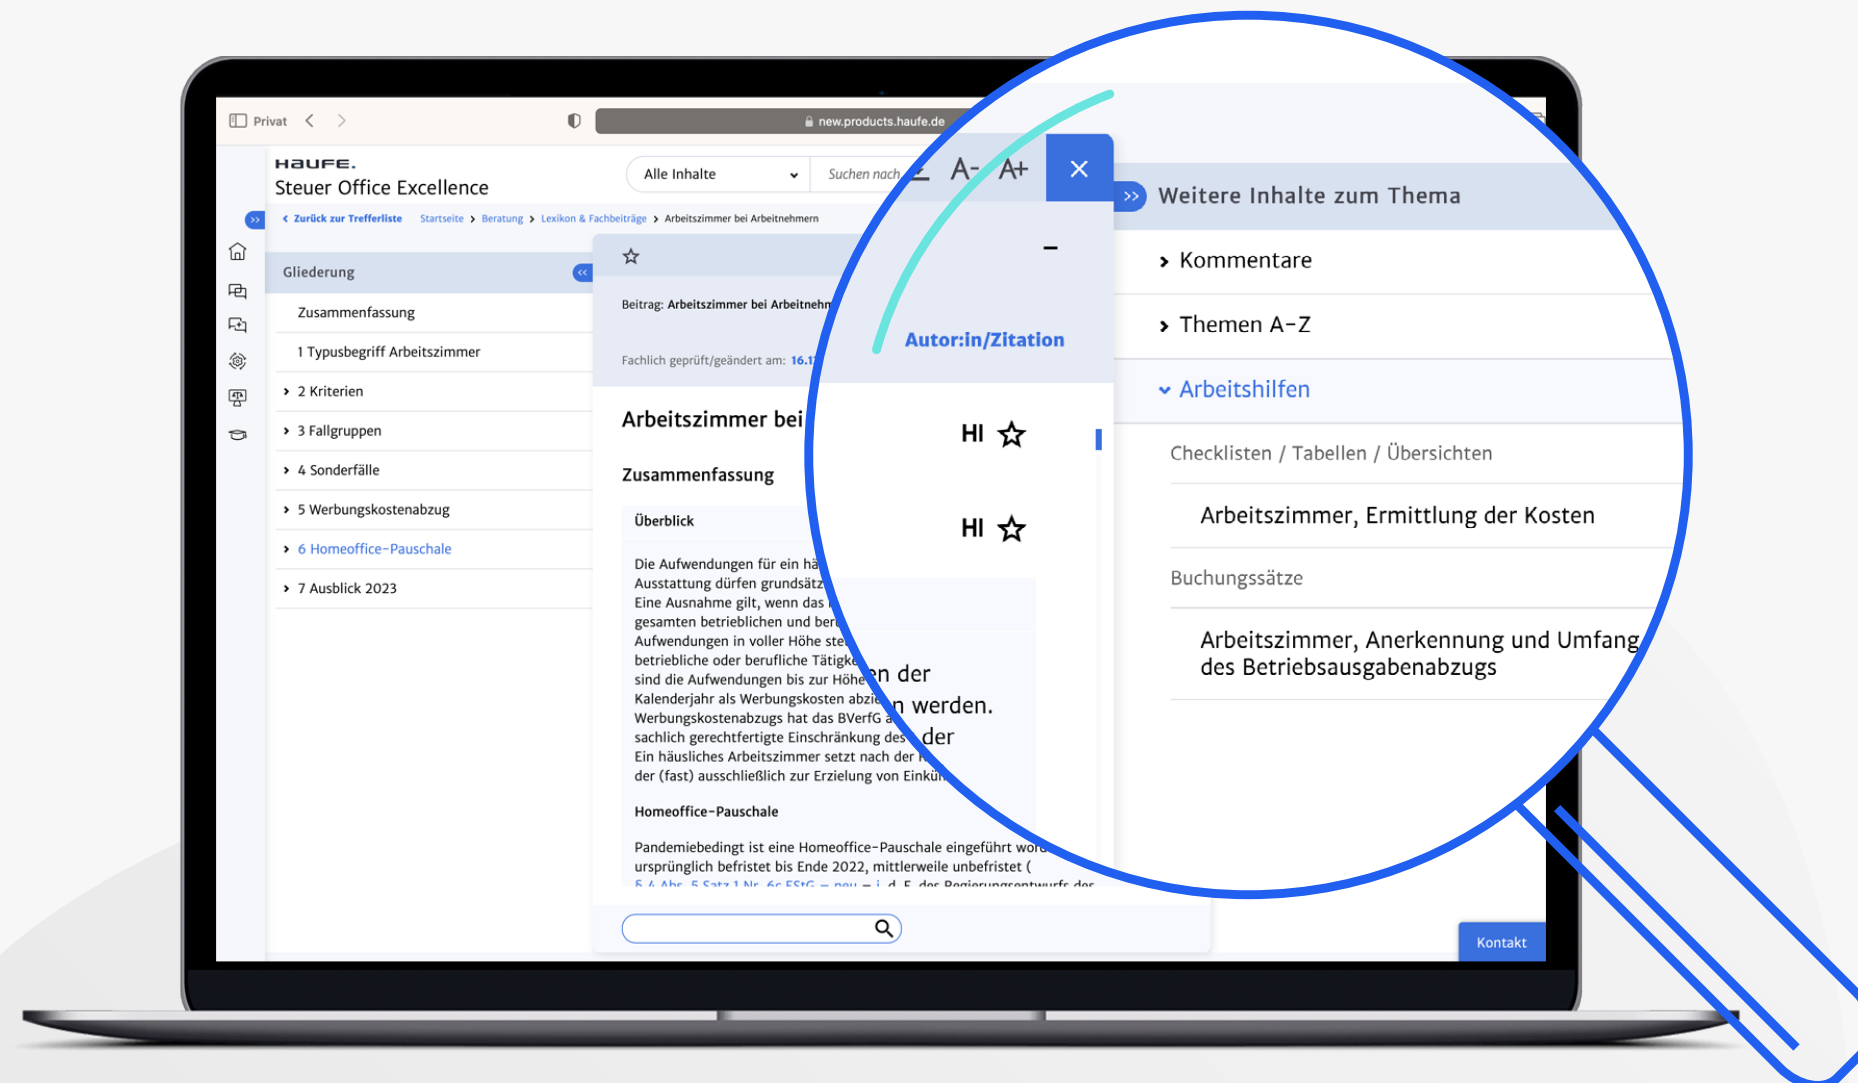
Privat

new.products.haufe.de

HAUFE.
Steuer Office Excellence

Alle Inhalte

Suchen nach

A- A+

Zurück zur Trefferliste   Startseite › Beratung › Lexikon & Fachbeiträge › Arbeitszimmer bei Arbeitnehmern

Gliederung

Zusammenfassung

1 Typusbegriff Arbeitszimmer

2 Kriterien

3 Fallgruppen

4 Sonderfälle

5 Werbungskostenabzug

6 Homeoffice-Pauschale

7 Ausblick 2023

Beitrag: Arbeitszimmer bei Arbeitnehm

Fachlich geprüft/geändert am: 16.1

Autor:in/Zitation

Arbeitszimmer bei

HI

Zusammenfassung

HI

Überblick

Die Aufwendungen für ein hä
Ausstattung dürfen grundsätz
Eine Ausnahme gilt, wenn das
gesamten betrieblichen und ber
Aufwendungen in voller Höhe ste
betriebliche oder berufliche Tätigke en der
sind die Aufwendungen bis zur Höhe
Kalenderjahr als Werbungskosten abzi n werden.
Werbungskostenabzugs hat das BVerfG
sachlich gerechtfertigte Einschränkung des der
Ein häusliches Arbeitszimmer setzt nach der
der (fast) ausschließlich zur Erzielung von Einkün

Homeoffice-Pauschale

Pandemiebedingt ist eine Homeoffice-Pauschale eingeführt wor
ursprünglich befristet bis Ende 2022, mittlerweile unbefristet (
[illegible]

Weitere Inhalte zum Thema

Kommentare

Themen A-Z

Arbeitshilfen

Checklisten / Tabellen / Übersichten

Arbeitszimmer, Ermittlung der Kosten

Buchungssätze

Arbeitszimmer, Anerkennung und Umfang des Betriebsausgabenabzugs

Kontakt